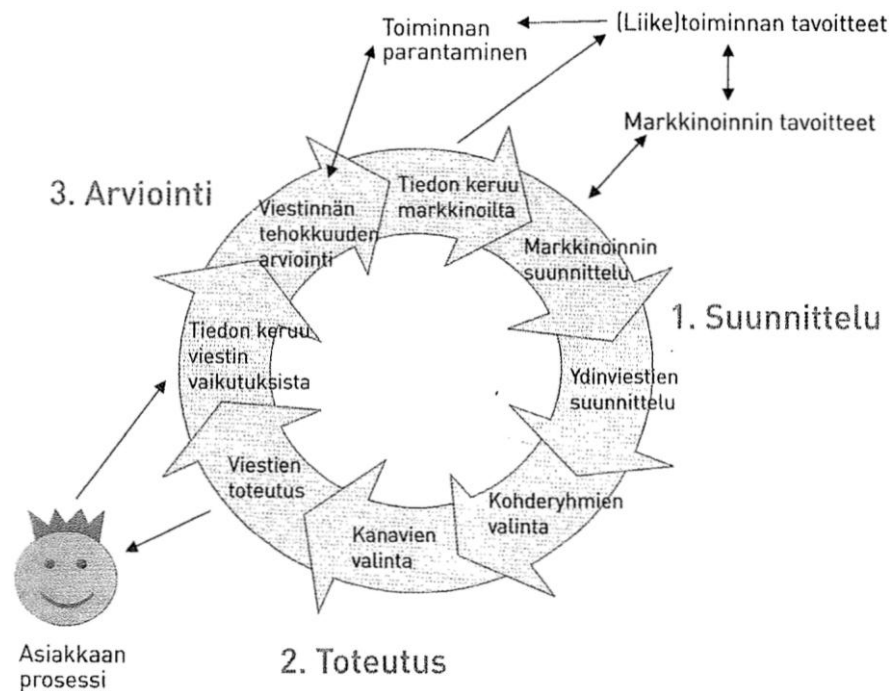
Toiminnan parantaminen

(Liike)toiminnan tavoitteet

Markkinoinnin tavoitteet

3. Arviointi

Tiedon keruu markkinoilta

Viestinnän tehokkuuden arviointi

Markkinoinnin suunnittelu

1. Suunnittelu

Tiedon keruu viestin vaikutuksista

Ydinviestien suunnittelu

Viestien toteutus

Kohderyhmien valinta

Kanavien valinta

Asiakkaan prosessi

2. Toteutus